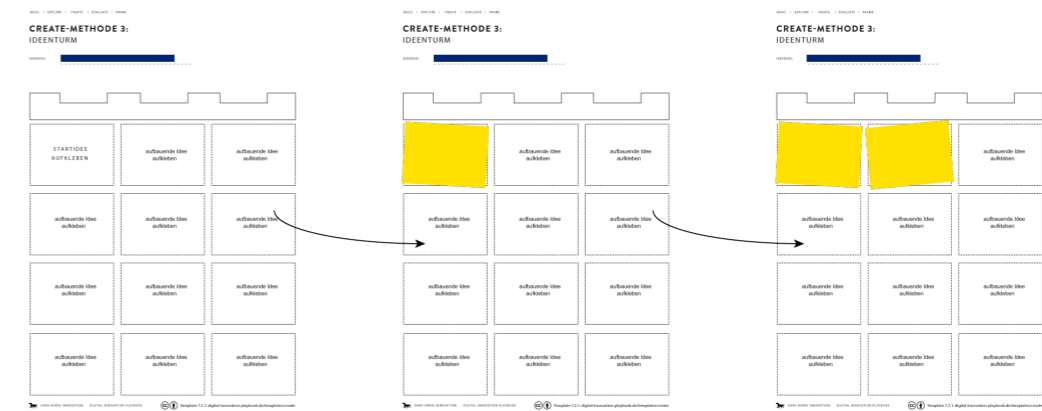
BASIS | EXPLORE | CREATE | EVALUATE | FRAME

CREATE-METHODE 3:
IDEENTURM

VERBRAUCH

| STARTIDEE AUFKLEBEN | aufbauende Idee aufkleben | aufbauende Idee aufkleben |
|---|---|---|
| aufbauende Idee aufkleben | aufbauende Idee aufkleben | aufbauende Idee aufkleben |
| aufbauende Idee aufkleben | aufbauende Idee aufkleben | aufbauende Idee aufkleben |
| aufbauende Idee aufkleben | aufbauende Idee aufkleben | aufbauende Idee aufkleben |

DARK HORSE INNOVATION DIGITAL INNOVATION PLAYBOOK Template 7.3.1 digital-innovation-playbook.de/templates/create

BASIS | EXPLORE | CREATE | EVALUATE | FRAME

CREATE-METHODE 3:
IDEENTURM

VERBRAUCH

| | aufbauende Idee aufkleben | aufbauende Idee aufkleben |
|---|---|---|
| aufbauende Idee aufkleben | aufbauende Idee aufkleben | aufbauende Idee aufkleben |
| aufbauende Idee aufkleben | aufbauende Idee aufkleben | aufbauende Idee aufkleben |
| aufbauende Idee aufkleben | aufbauende Idee aufkleben | aufbauende Idee aufkleben |

DARK HORSE INNOVATION DIGITAL INNOVATION PLAYBOOK Template 7.3.1 digital-innovation-playbook.de/templates/create

BASIS | EXPLORE | CREATE | EVALUATE | FRAME

CREATE-METHODE 3:
IDEENTURM

VERBRAUCH

| | | aufbauende Idee aufkleben |
|---|---|---|
| aufbauende Idee aufkleben | aufbauende Idee aufkleben | aufbauende Idee aufkleben |
| aufbauende Idee aufkleben | aufbauende Idee aufkleben | aufbauende Idee aufkleben |
| aufbauende Idee aufkleben | aufbauende Idee aufkleben | aufbauende Idee aufkleben |

DARK HORSE INNOVATION DIGITAL INNOVATION PLAYBOOK Template 7.3.1 digital-innovation-playbook.de/templates/create